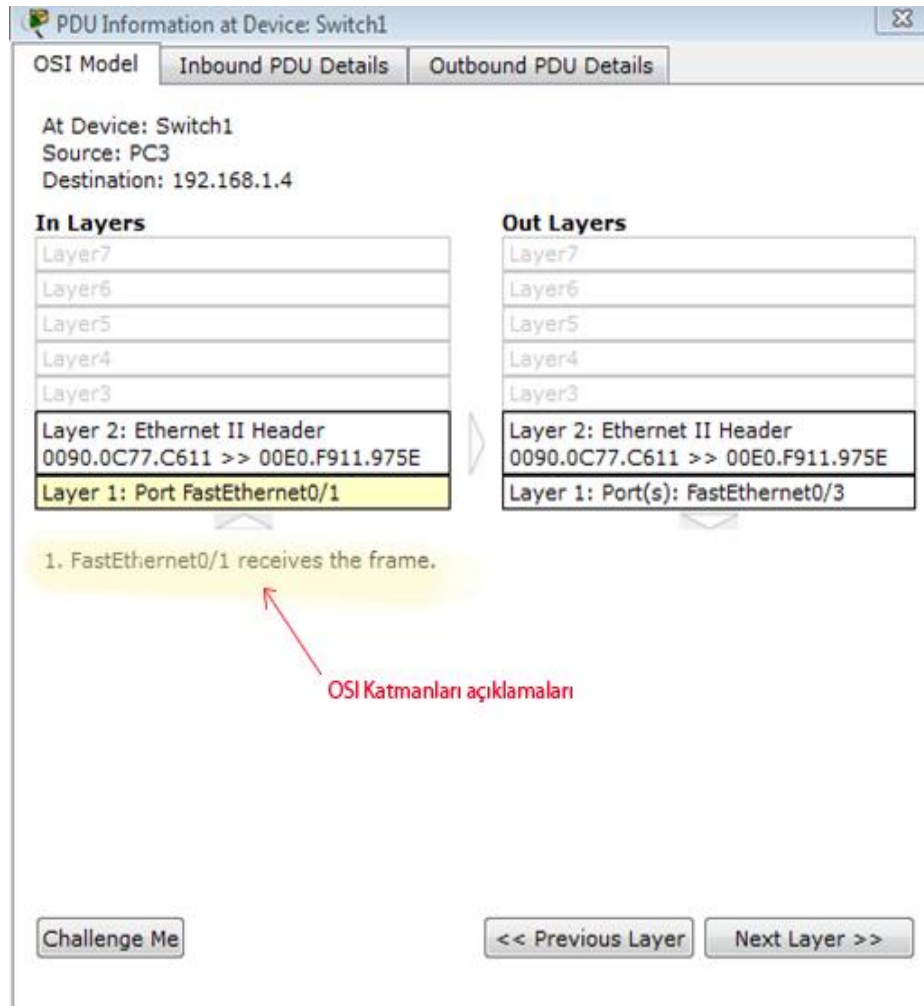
PDU Information at Device: Switch1

OSI Model | Inbound PDU Details | Outbound PDU Details

At Device: Switch1
Source: PC3
Destination: 192.168.1.4

In Layers
Layer7
Layer6
Layer5
Layer4
Layer3
Layer 2: Ethernet II Header 0090.0C77.C611 >> 00E0.F911.975E
Layer 1: Port FastEthernet0/1

Out Layers
Layer7
Layer6
Layer5
Layer4
Layer3
Layer 2: Ethernet II Header 0090.0C77.C611 >> 00E0.F911.975E
Layer 1: Port(s): FastEthernet0/3

1. FastEthernet0/1 receives the frame.

OSI Katmanları açıklamaları

Challenge Me
<< Previous Layer
Next Layer >>